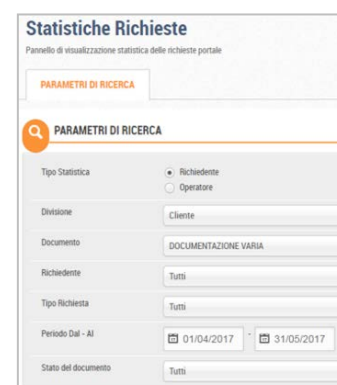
Statistiche Richieste
Pannello di visualizzazione statistica delle richieste portale

PARAMETRI DI RICERCA

PARAMETRI DI RICERCA

Tipo Statistica
Richiedente
Operatore

Divisione
Cliente

Documento
DOCUMENTAZIONE VARIA

Richiedente
Tutti

Tipo Richiesta
Tutti

Periodo Dal - Al
01/04/2017 - 31/05/2017

Stato del documento
Tutti